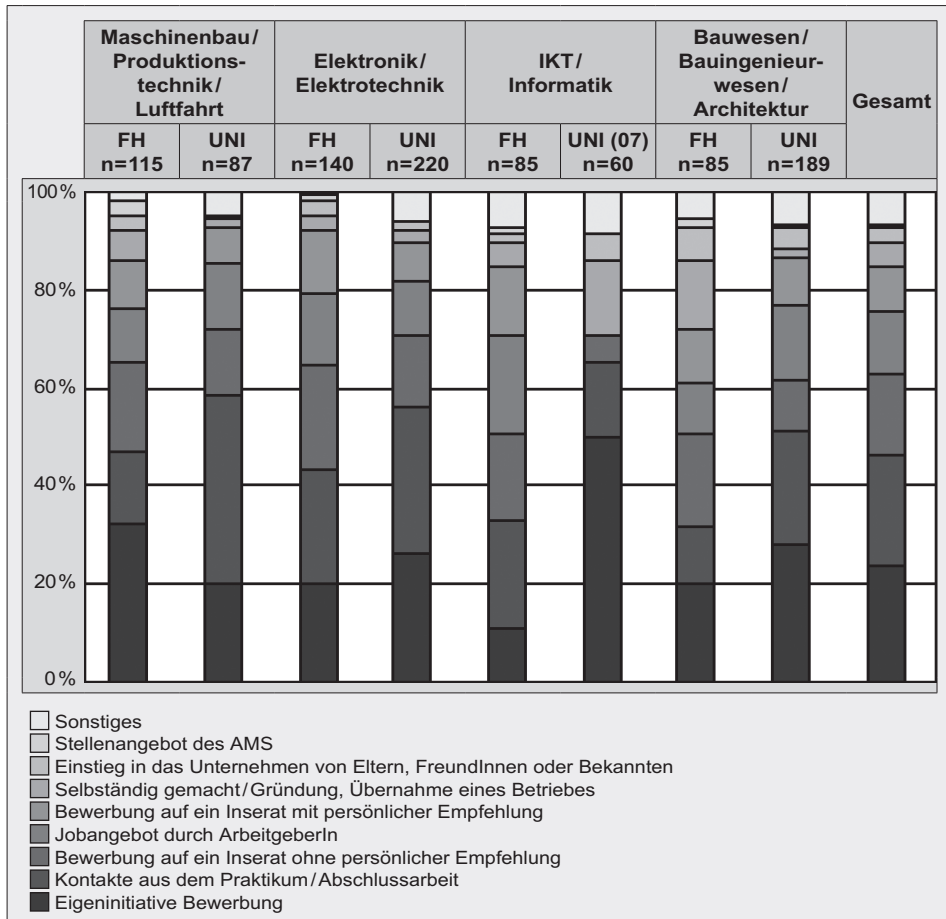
| Maschinenbau/ Produktionstechnik/ Luftfahrt | | Elektronik/ Elektrotechnik | | IKT/ Informatik | | Bauwesen/ Bauingenieurwesen/ Architektur | | Gesamt |
|---|---|---|---|---|---|---|---|---|
| FH n=115 | UNI n=87 | FH n=140 | UNI n=220 | FH n=85 | UNI (07) n=60 | FH n=85 | UNI n=189 | |

100%
80%
60%
40%
20%
0%

Sonstiges
Stellenangebot des AMS
Einstieg in das Unternehmen von Eltern, FreundInnen oder Bekannten
Selbständig gemacht/Gründung, Übernahme eines Betriebes
Bewerbung auf ein Inserat mit persönlicher Empfehlung
Jobangebot durch ArbeitgeberIn
Bewerbung auf ein Inserat ohne persönlicher Empfehlung
Kontakte aus dem Praktikum/Abschlussarbeit
Eigeninitiative Bewerbung